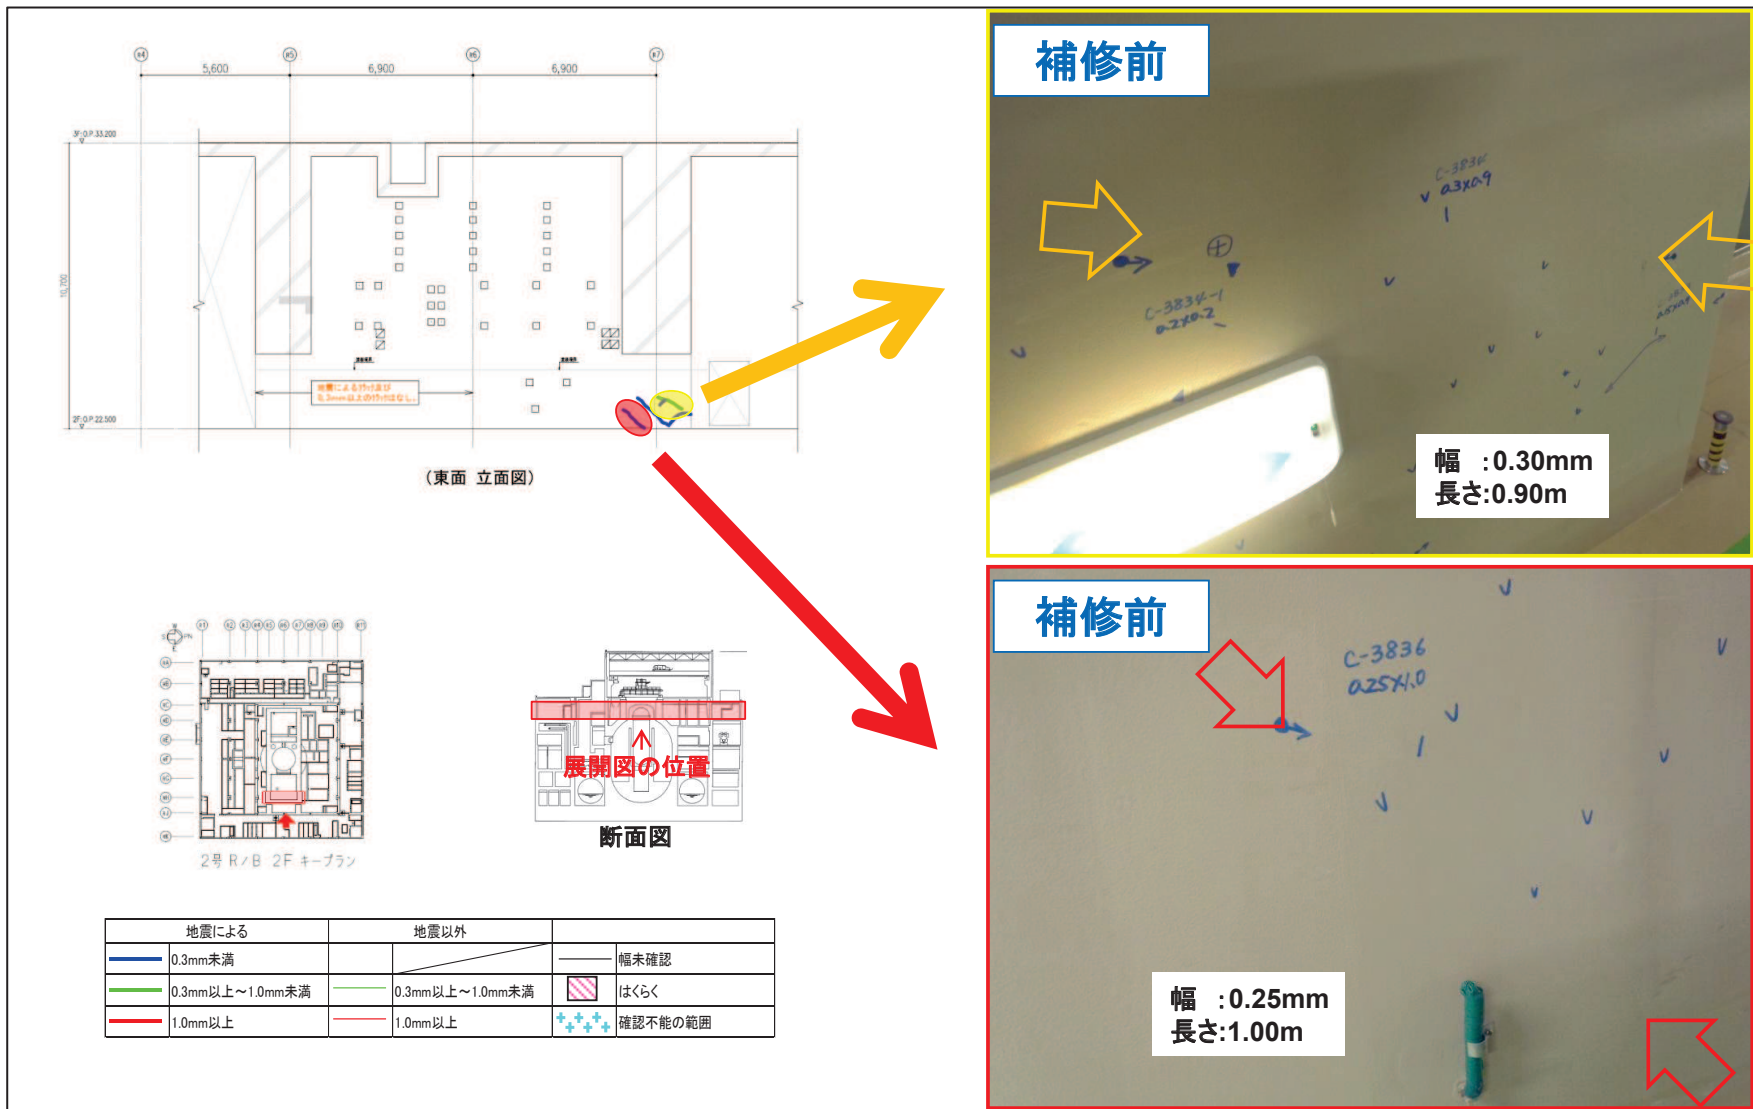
5,600 6,900 6,900

3F O.P.33.200

10,700

2F O.P.22.500

(東面 立面図)

補修前

C-3836
0.3×0.9

C-3834-1
0.2×0.2

幅 :0.30mm
長さ:0.90m

補修前

C-3836
0.25×1.0

幅 :0.25mm
長さ:1.00m

展開図の位置

断面図

2号 R/B 2F キープラン

| 地震による | | 地震以外 | | | |
|---|---|---|---|---|---|
| | 0.3mm未満 | | | | 幅未確認 |
| | 0.3mm以上~1.0mm未満 | | 0.3mm以上~1.0mm未満 | | はくらく |
| | 1.0mm以上 | | 1.0mm以上 | | 確認不能の範囲 |